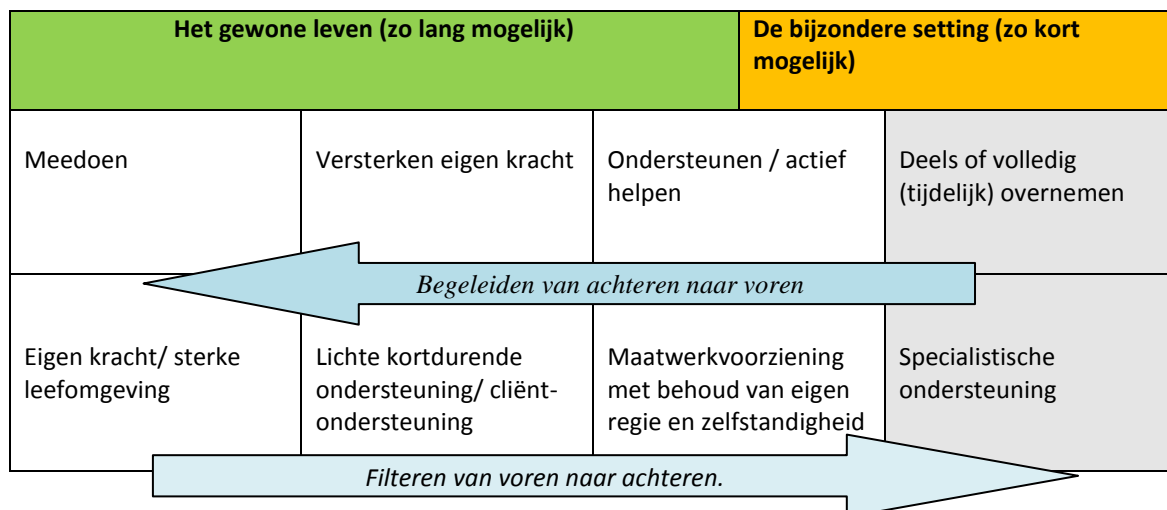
| Het gewone leven (zo lang mogelijk) | | | De bijzondere setting (zo kort mogelijk) |
|---|---|---|---|
| Meedoen | Versterken eigen kracht | Ondersteunen / actief helpen | Deels of volledig (tijdelijk) overnemen |
| Eigen kracht/ sterke leefomgeving | Lichte kortdurende ondersteuning/ cliëntondersteuning | Maatwerkvoorziening met behoud van eigen regie en zelfstandigheid | Specialistische ondersteuning |

Begeleiden van achteren naar voren

Filteren van voren naar achteren.